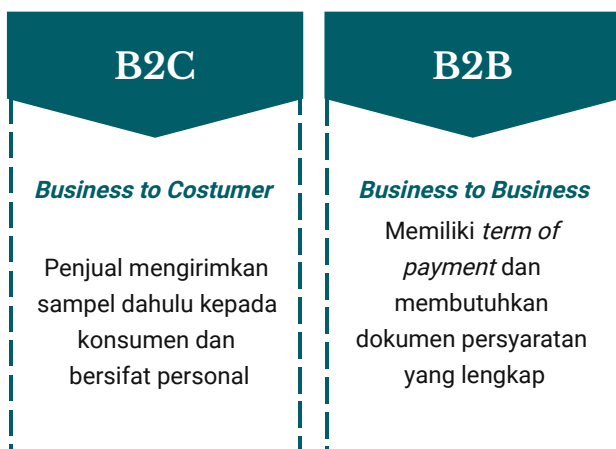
B2C

Business to Costumer

Penjual mengirimkan sampel dahulu kepada konsumen dan bersifat personal

B2B

Business to Business

Memiliki term of payment dan membutuhkan dokumen persyaratan yang lengkap